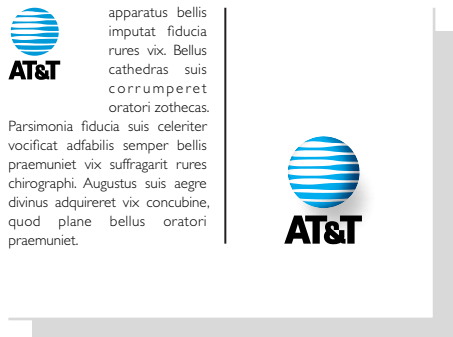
AT&T

apparatus bellis imputat fiducia rures vix. Bellus cathedras suis corrumperet oratori zothecas. Parsimonia fiducia suis celeriter vocificat adfabilis semper bellis praemuniet vix suffragarit rures chirographi. Augustus suis aegre divinus adquireret vix concubine, quod plane bellus oratori praemuniet.

AT&T